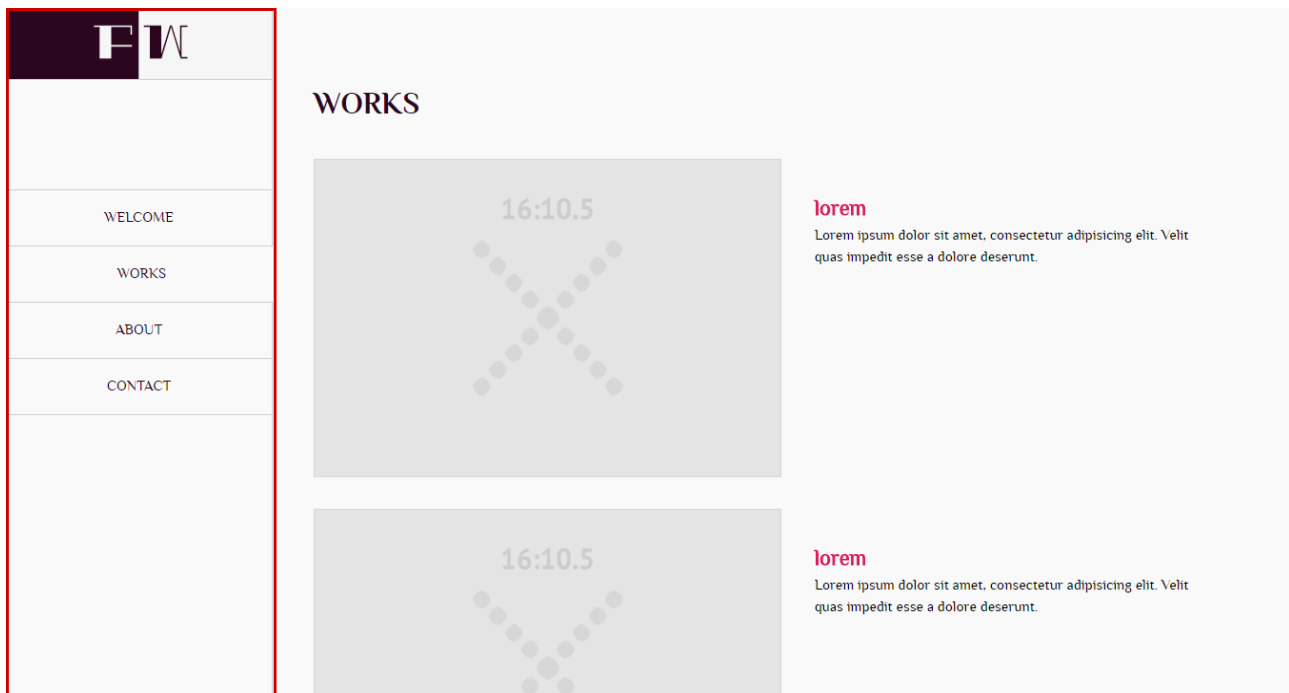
FW

WELCOME

WORKS

ABOUT

CONTACT

WORKS

16:10.5

lorem

Lorem ipsum dolor sit amet, consectetur adipisicing elit. Velit quas impedit esse a dolore deserunt.

16:10.5

lorem

Lorem ipsum dolor sit amet, consectetur adipisicing elit. Velit quas impedit esse a dolore deserunt.